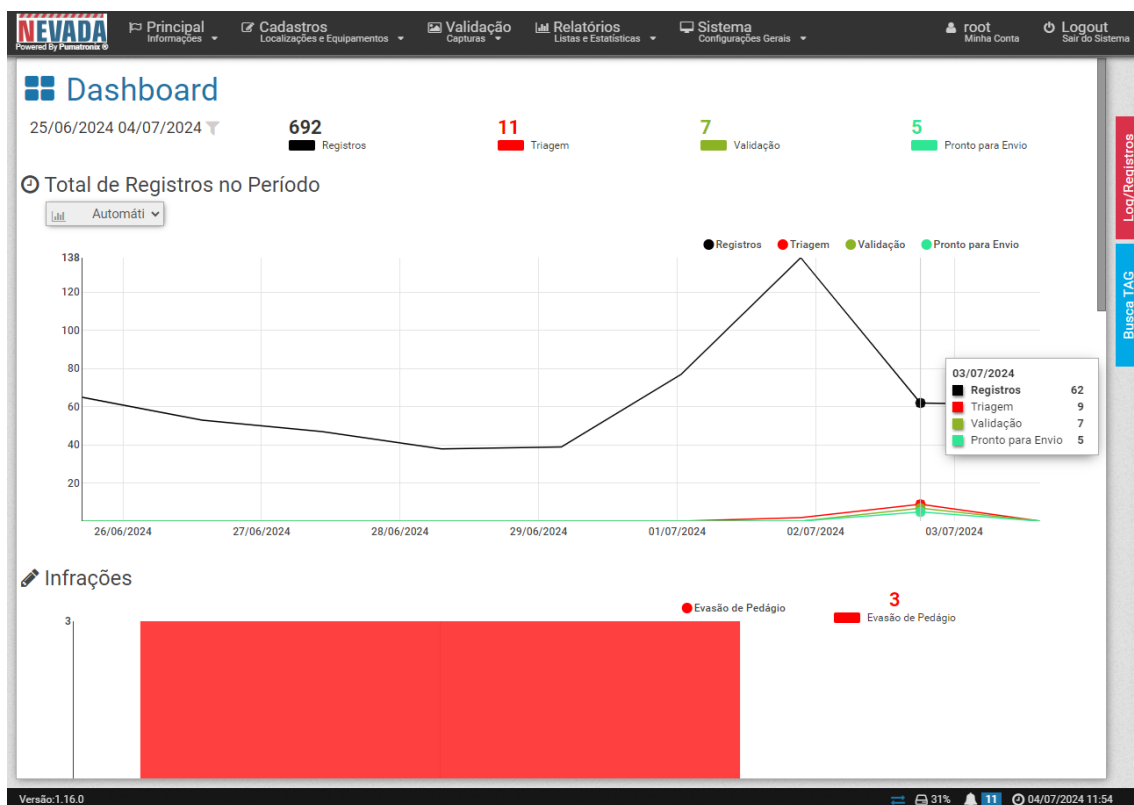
NEVADA
Powered By Pumatronix ®

Principal
Informações

Cadastros
Localizações e Equipamentos

Validação
Capturas

Relatórios
Listas e Estatísticas

Sistema
Configurações Gerais

root
Minha Conta

Logout
Sair do Sistema

Log/Registros

Busca TAG

Dashboard

25/06/2024 04/07/2024

692
Registros

11
Triagem

7
Validação

5
Pronto para Envio

Total de Registros no Período

Automáti

Registros Triagem Validação Pronto para Envio

138
120
100
80
60
40
20

26/06/2024 27/06/2024 28/06/2024 29/06/2024 01/07/2024 02/07/2024 03/07/2024

03/07/2024
| | |
|---|---|
| Registros | 62 |
| Triagem | 9 |
| Validação | 7 |
| Pronto para Envio | 5 |

Infrações

Evasão de Pedágio

3
Evasão de Pedágio

3

Versão:1.16.0

31% 11 04/07/2024 11:54